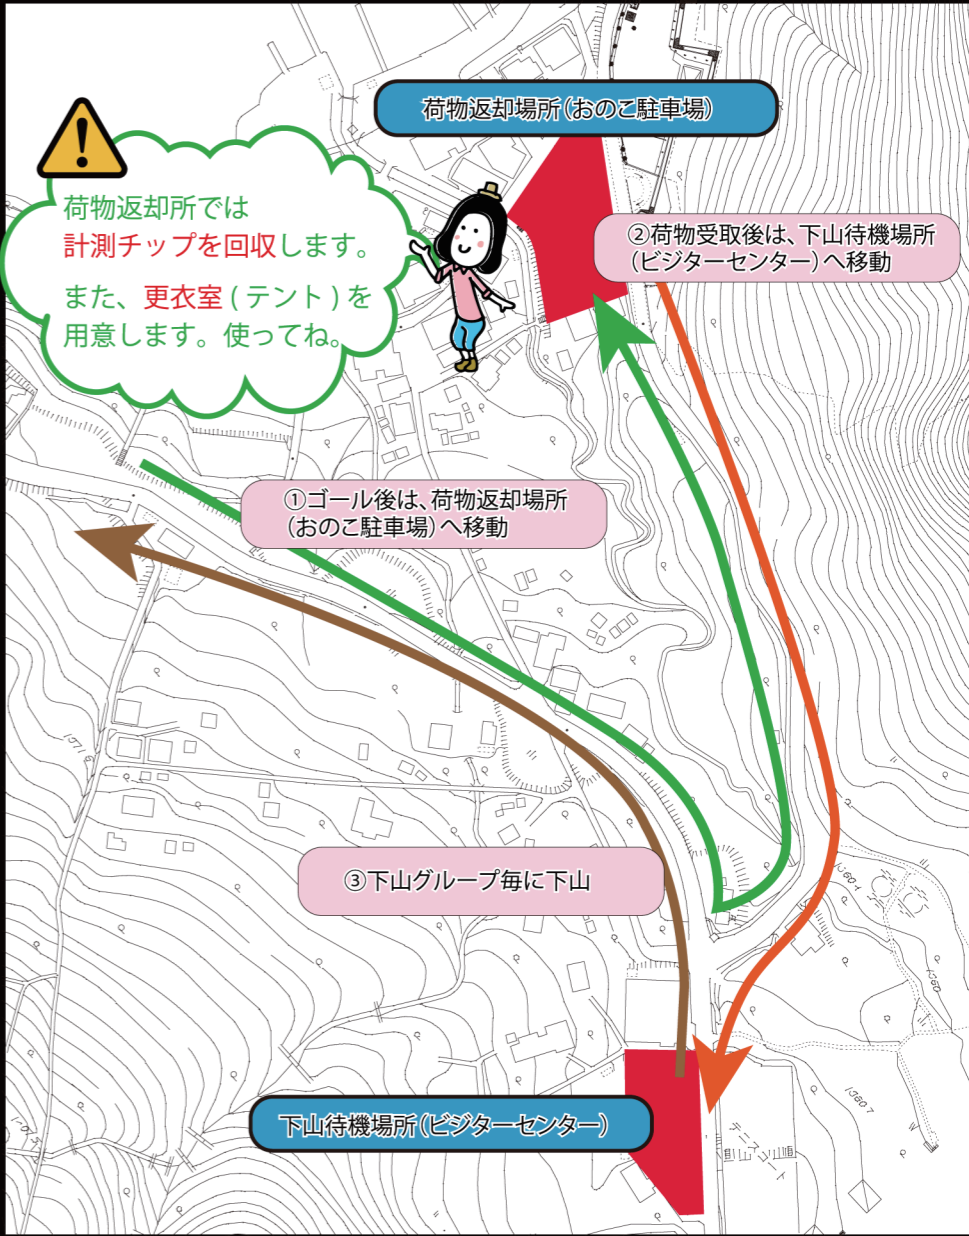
荷物返却場所(おのこ駐車場)

荷物返却所では
計測チップを回収します。

また、更衣室(テント)を
用意します。使ってね。

②荷物受取後は、下山待機場所
(ビジターセンター)へ移動

①ゴール後は、荷物返却場所
(おのこ駐車場)へ移動

③下山グループ毎に下山

下山待機場所(ビジターセンター)

テニスコート